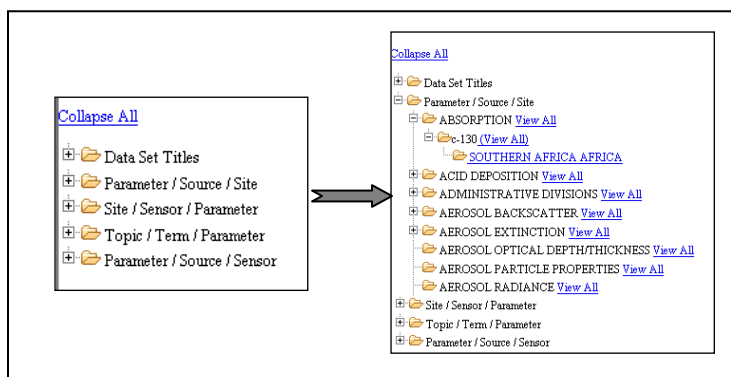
Collapse All

Data Set Titles
Parameter / Source / Site
Site / Sensor / Parameter
Topic / Term / Parameter
Parameter / Source / Sensor

Collapse All

Data Set Titles
Parameter / Source / Site
ABSORPTION View All
c-130 (View All)
SOUTHERN AFRICA AFRICA
ACID DEPOSITION View All
ADMINISTRATIVE DIVISIONS View All
AEROSOL BACKSCATTER View All
AEROSOL EXTINCTION View All
AEROSOL OPTICAL DEPTH/THICKNESS View All
AEROSOL PARTICLE PROPERTIES View All
AEROSOL RADIANCE View All
Site / Sensor / Parameter
Topic / Term / Parameter
Parameter / Source / Sensor